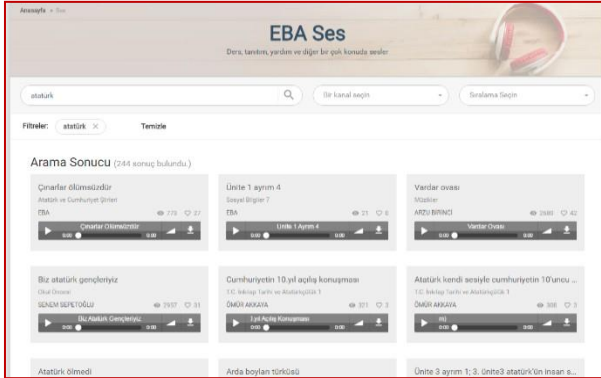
Anasayfa > Ses

EBA Ses

Ders, tanıtım, yardım ve diğer bir çok konuda sesler

atatürk

Bir kanal seçin

Sıralama Seçin

Filtreler: atatürk ×

Temizle

Arama Sonucu (244 sonuç bulundu.)

Çınarlar ölümsüzdür

Atatürk ve Cumhuriyet Şiirleri

EBA

773 27

Çınarlar Ölümsüzdür

0:00 0:00

Ünite 1 ayrım 4

Sosyal Bilgiler 7

EBA

21 6

Ünite 1 Ayrım 4

0:00 0:00

Vardar ovası

Müzikler

ARZU BİRİNCİ

2480 42

Vardar Ovası

0:00 0:00

Biz atatürk gençleriyiz

Okul Öncesi

SENEM SEPETOĞLU

2937 31

Biz Atatürk Gençleriyiz

0:00 0:00

Cumhuriyetin 10.yıl açılış konuşması

T.C. İnkılap Tarihi ve Atatürkçülük 1

ÖMÜR AKKAYA

321 3

10.yıl Açılış Konuşması

0:00 0:00

Atatürk kendi sesiyle cumhuriyetin 10'uncu ...

T.C. İnkılap Tarihi ve Atatürkçülük 1

ÖMÜR AKKAYA

308 3

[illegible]

0:00 0:00

Atatürk ölmedi

Arda boyları türküsü

Ünite 3 ayrım 1; 3. ünite3 atatürk'ün insan s...